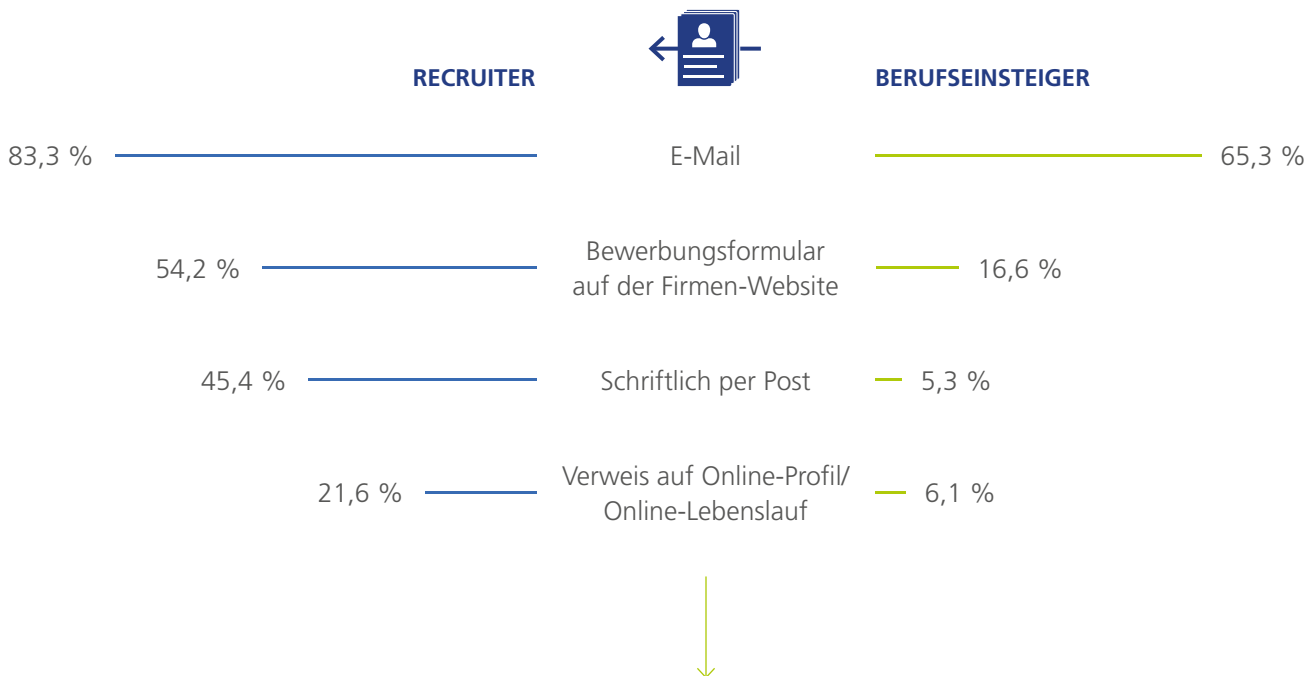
RECRUITER

BERUFSEINSTEIGER

83,3 % E-Mail 65,3 %

54,2 % Bewerbungsformular auf der Firmen-Website 16,6 %

45,4 % Schriftlich per Post 5,3 %

21,6 % Verweis auf Online-Profil/ Online-Lebenslauf 6,1 %